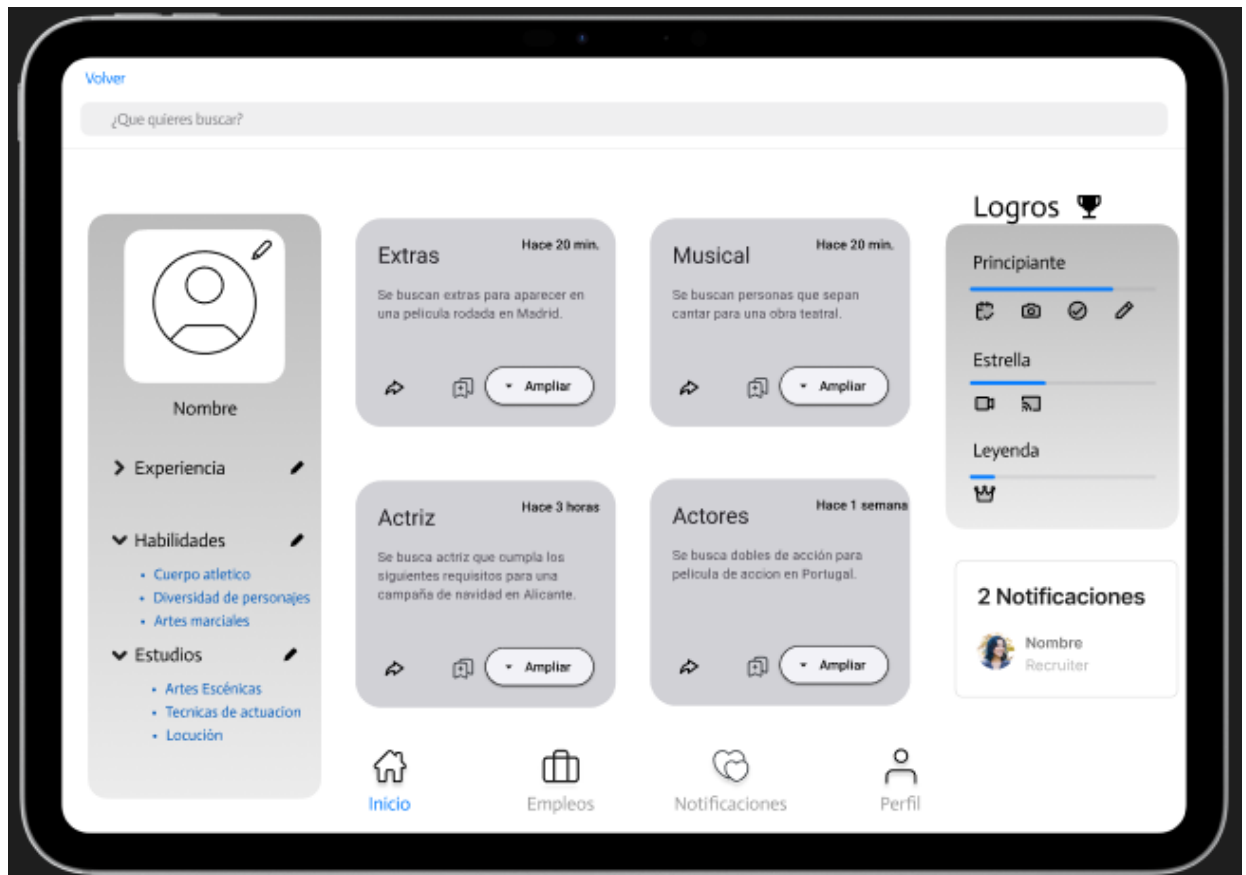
Volver

¿Que quieres buscar?

Nombre

> Experiencia

Habilidades
• Cuerpo atletico
• Diversidad de personajes
• Artes marciales

Estudios
• Artes Escénicas
• Tecnicas de actuacion
• Locución

Extras
Hace 20 min.
Se buscan extras para aparecer en una pelicula rodada en Madrid.
Ampliar

Musical
Hace 20 min.
Se buscan personas que sepan cantar para una obra teatral.
Ampliar

Actriz
Hace 3 horas
Se busca actriz que cumpla los siguientes requisitos para una campaña de navidad en Alicante.
Ampliar

Actores
Hace 1 semana
Se busca dobles de acción para pelicula de accion en Portugal.
Ampliar

Logros

Principiante

Estrella

Leyenda

2 Notificaciones
Nombre
Recruiter

Inicio
Empleos
Notificaciones
Perfil